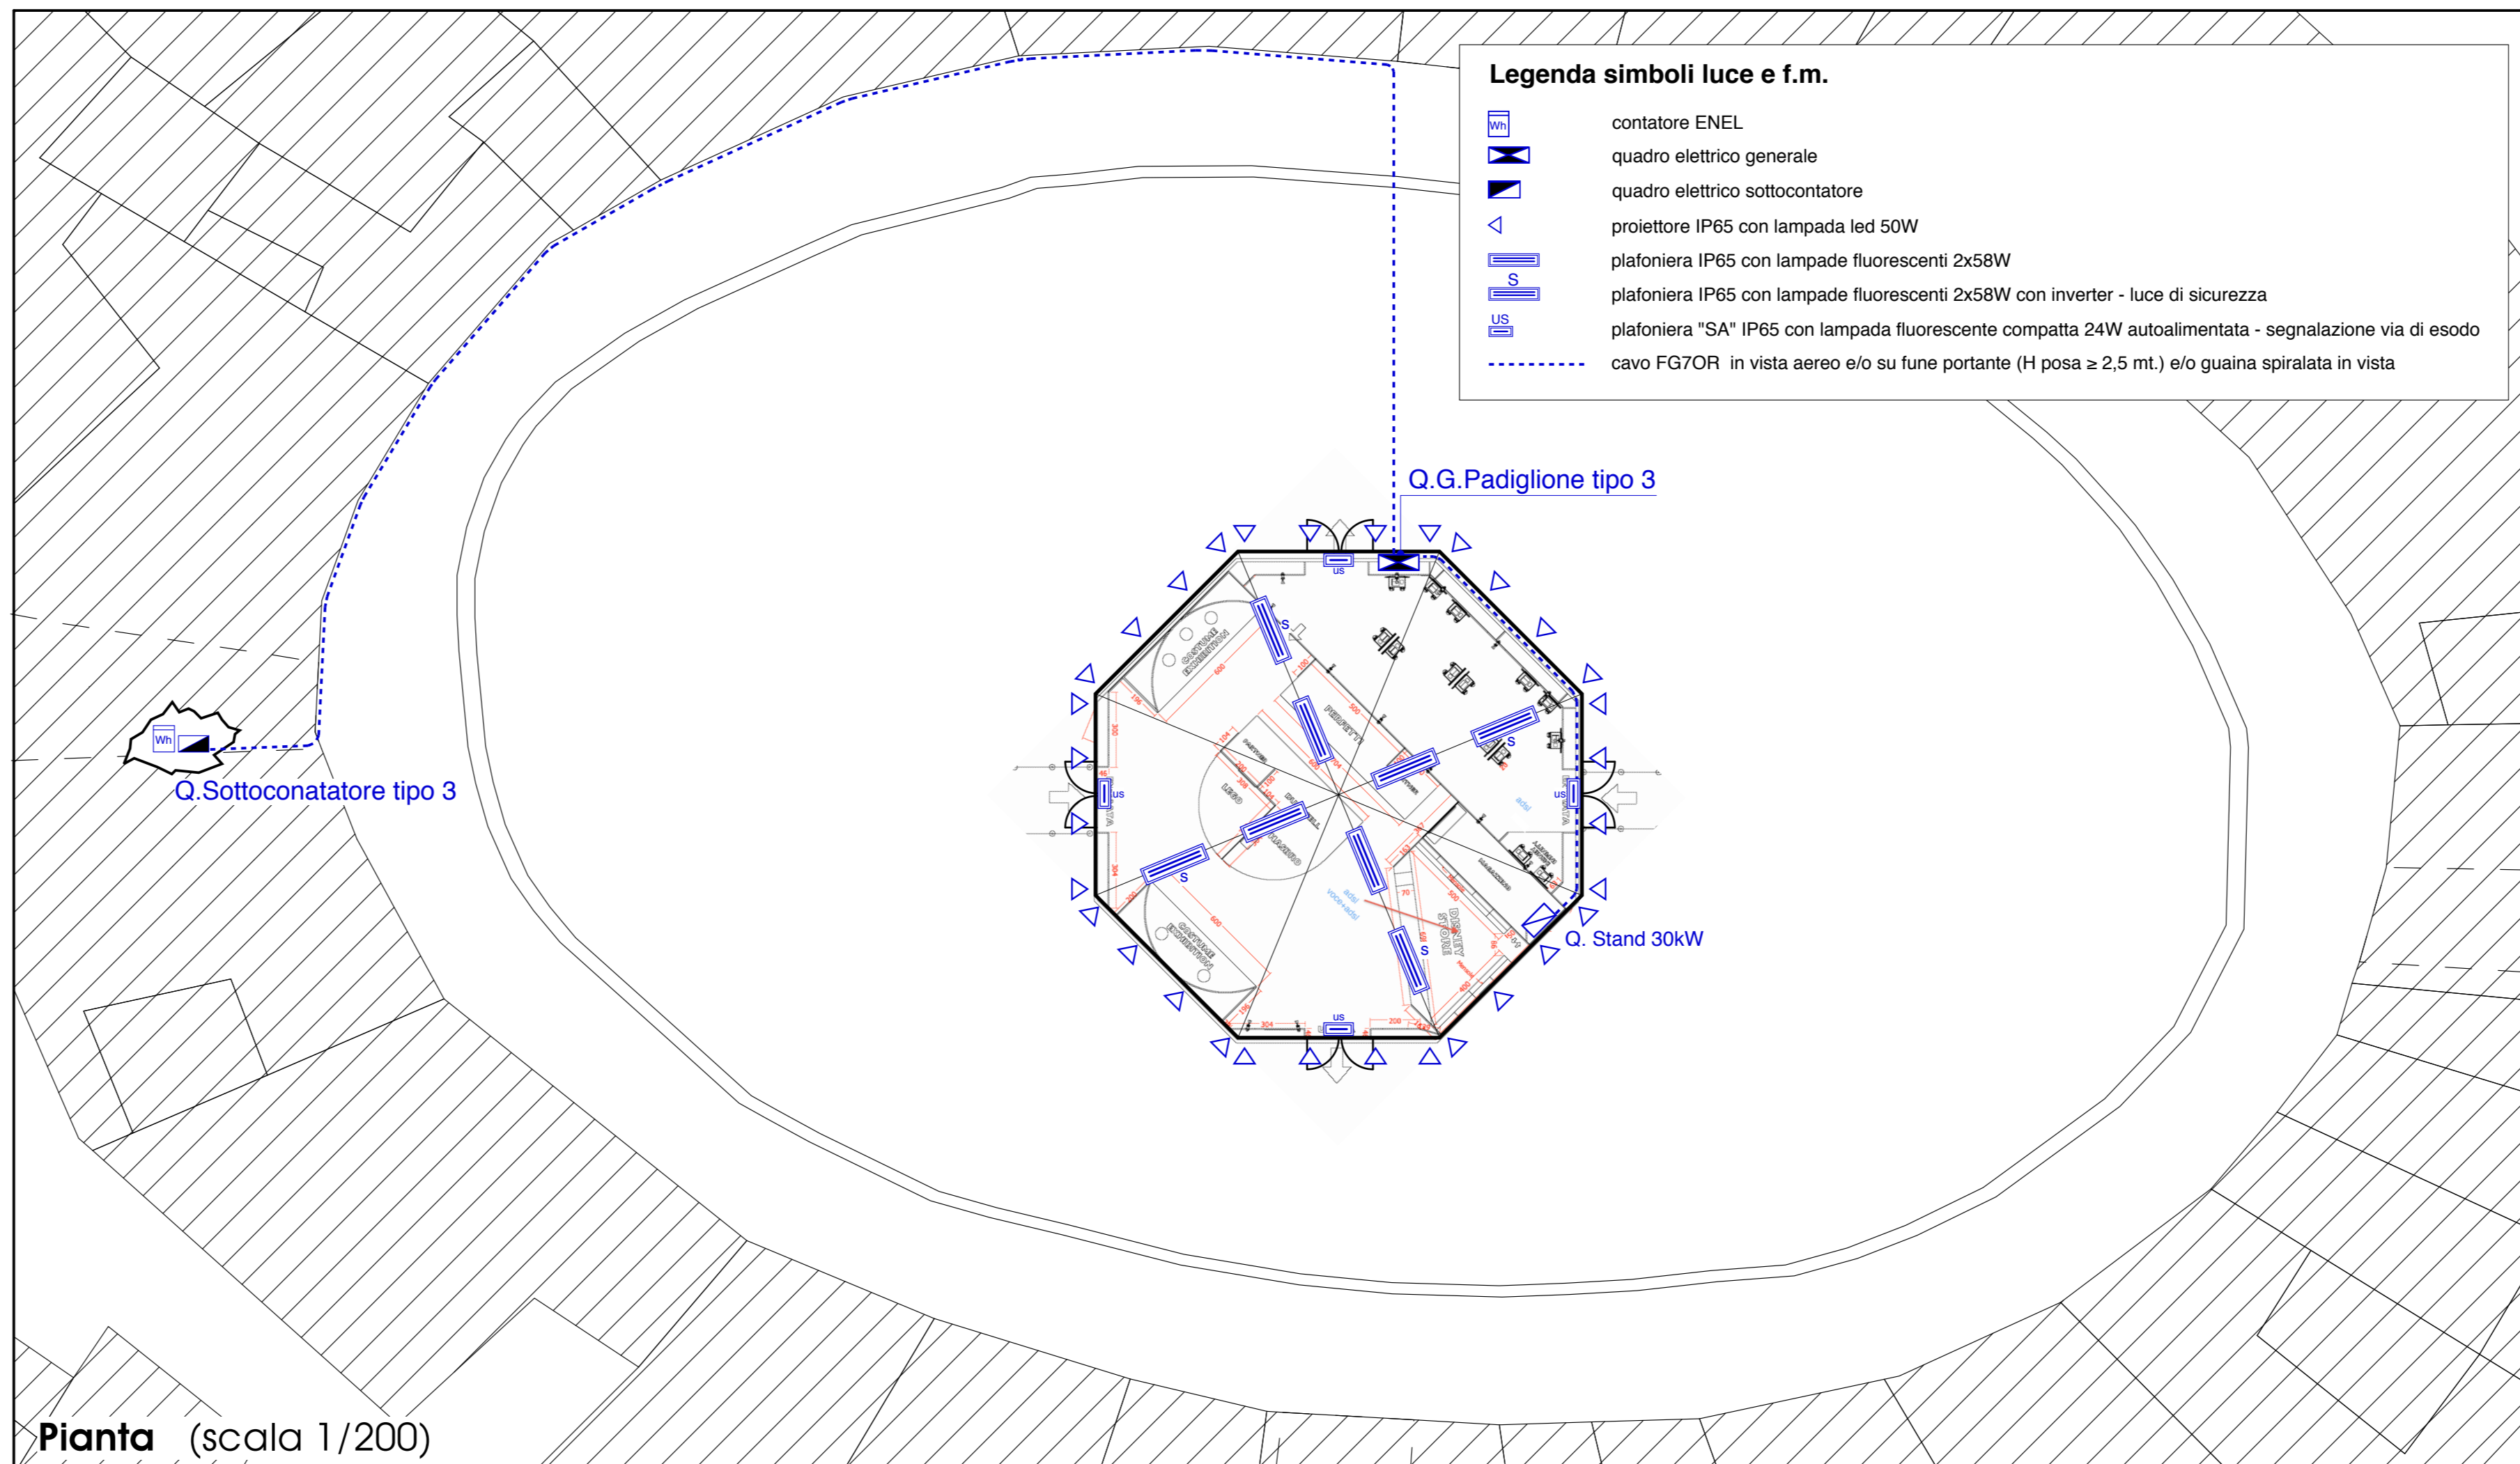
Legenda simboli luce e f.m.

Wh contatore ENEL

quadro elettrico generale

quadro elettrico sottocontatore

proiettore IP65 con lampada led 50W

plafoniera IP65 con lampade fluorescenti 2x58W

S plafoniera IP65 con lampade fluorescenti 2x58W con inverter - luce di sicurezza

US plafoniera "SA" IP65 con lampada fluorescente compatta 24W autoalimentata - segnalazione via di esodo

cavo FG7OR in vista aereo e/o su fune portante (H posa ≥ 2,5 mt.) e/o guaina spiralata in vista

Q.G.Padiglione tipo 3

Wh

Q.Sottoconatatore tipo 3

us

S

S

S

us

us

S

S

us

Q. Stand 30kW

Pianta (scala 1/200)